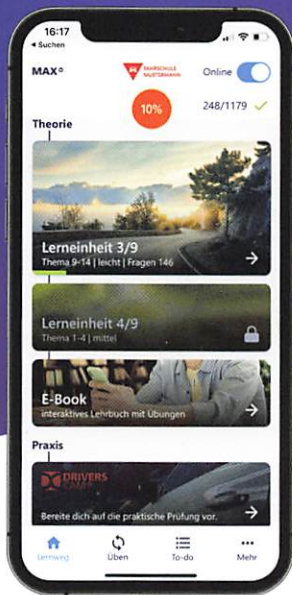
16:17
◂ Suchen

MAX®
FAHRSCHULE SAUTERMANN
Online

10%
248/1179 ✓

Theorie

Lerneinheit 3/9
Thema 9-14 | leicht | Fragen 146

Lerneinheit 4/9
Thema 1-4 | mittel

E-Book
Interaktives Lehrbuch mit Übungen

Praxis

DRIVERS
Bereite dich auf die praktische Prüfung vor.

Lernweg
Üben
To-do
Mehr